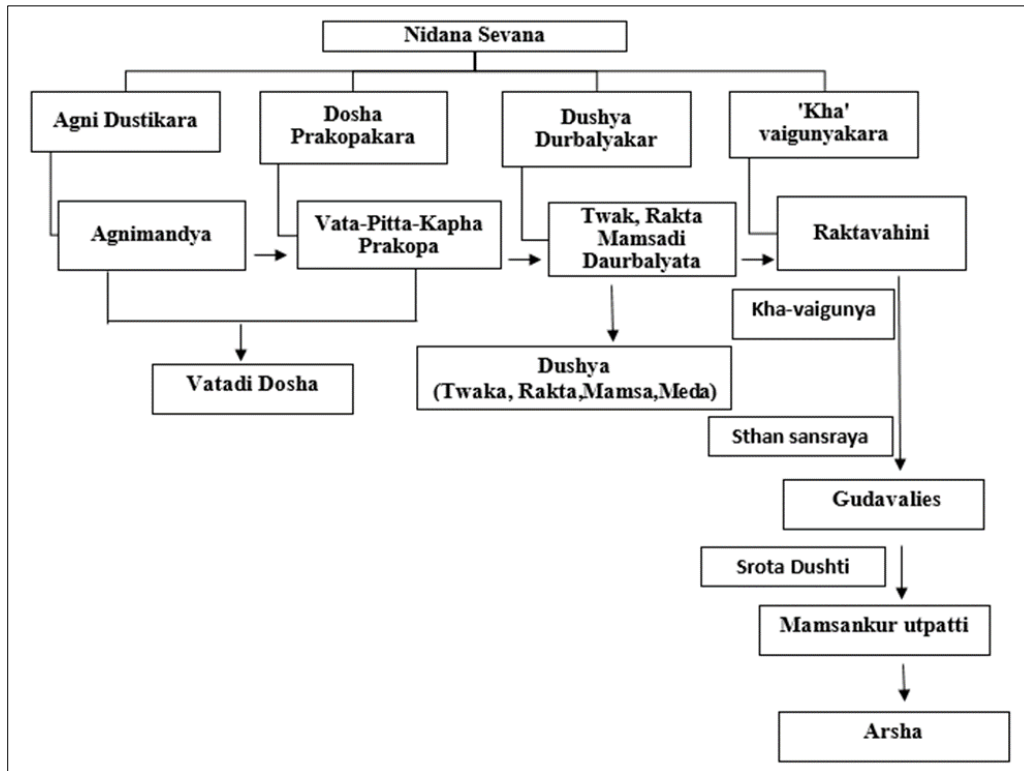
Nidana Sevana

Agni Dustikara

Dosha Prakopakara

Dushya Durbalyakar

'Kha' vaigunyakara

Agnimandya

Vata-Pitta-Kapha Prakopa

Twak, Rakta Mamsadi Daurbalyata

Raktavahini

Kha-vaigunya

Vatadi Dosha

Dushya (Twaka, Rakta,Mamsa,Meda)

Sthan sansraya

Gudavalies

Srota Dushti

Mamsankur utpatti

Arsha